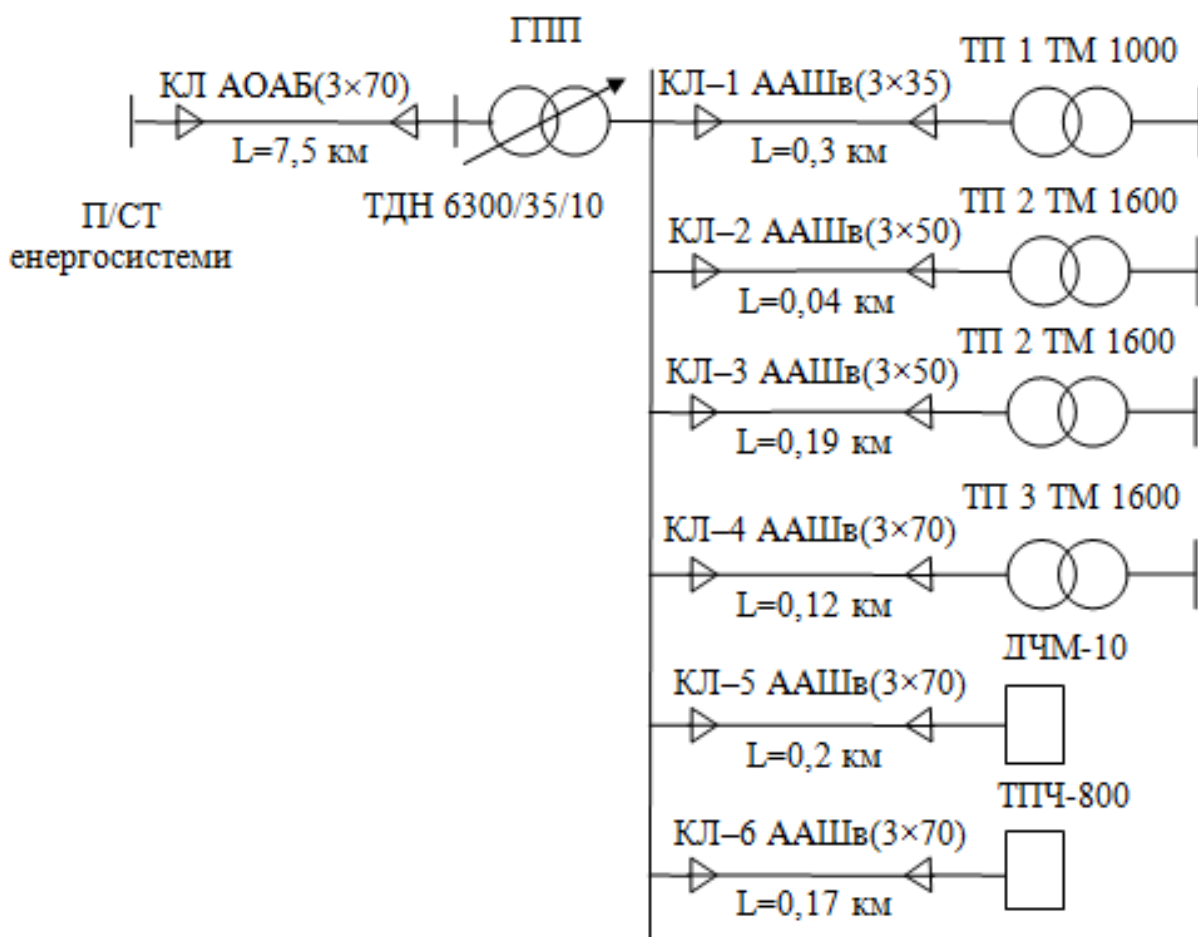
ГПП

КЛ АОАБ(3×70)
L=7,5 км

ТДН 6300/35/10

П/СТ
енергосистеми

КЛ–1 ААШв(3×35)
L=0,3 км
ТП 1 ТМ 1000

КЛ–2 ААШв(3×50)
L=0,04 км
ТП 2 ТМ 1600

КЛ–3 ААШв(3×50)
L=0,19 км
ТП 2 ТМ 1600

КЛ–4 ААШв(3×70)
L=0,12 км
ТП 3 ТМ 1600

КЛ–5 ААШв(3×70)
L=0,2 км
ДЧМ-10

КЛ–6 ААШв(3×70)
L=0,17 км
ТПЧ-800